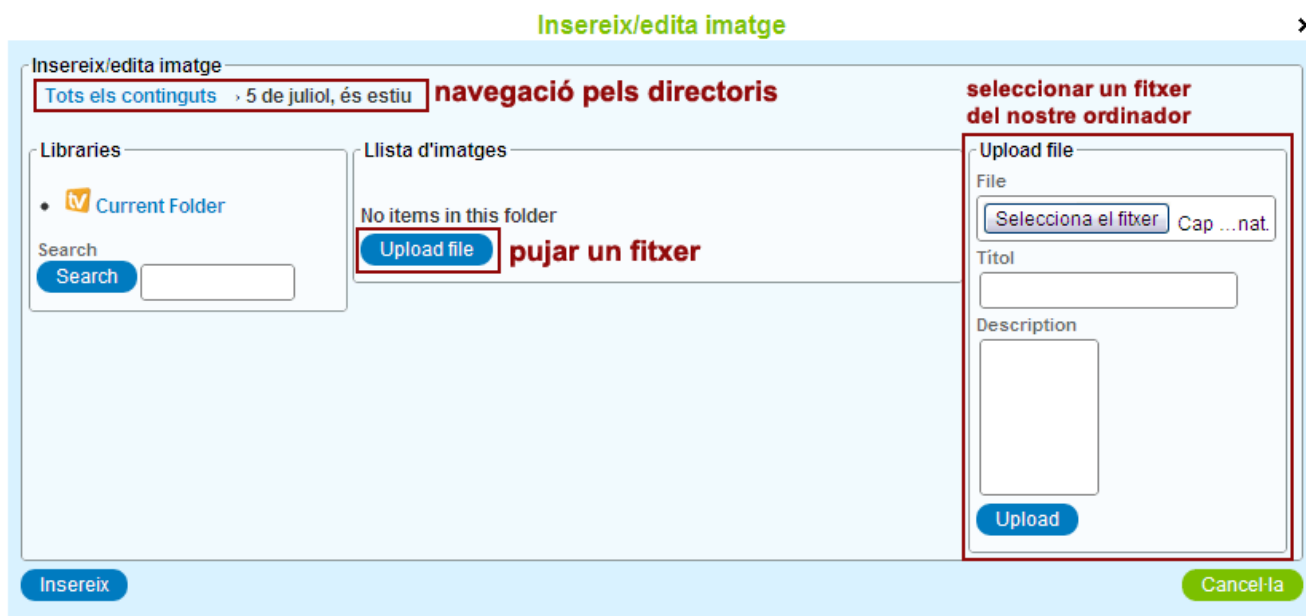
Insereix/edita imatge

Insereix/edita imatge

Tots els continguts › 5 de juliol, és estiu

navegació pels directoris

seleccionar un fitxer del nostre ordinador

Libraries

Current Folder

Search

Search

Llista d'imatges

No items in this folder

Upload file

pujar un fitxer

Upload file

File

Selecciona el fitxer Cap ...nat.

Títol

Description

Upload

Insereix

Cancel·la